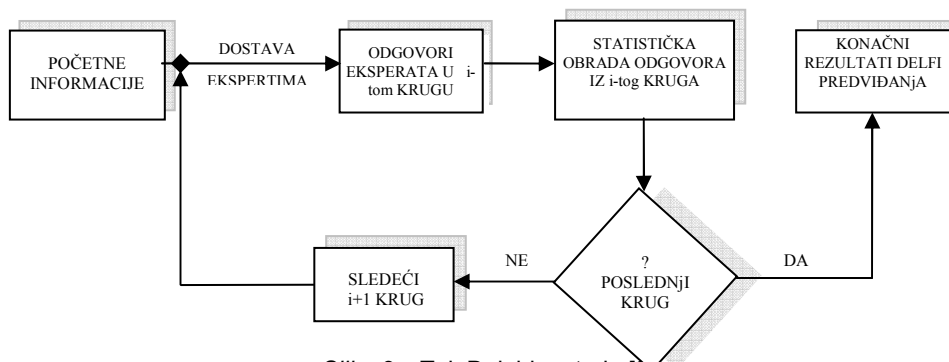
POČETNE INFORMACIJE

DOSTAVA

EKSPERTIMA

ODGOVORI EKSPERATA U i-tom KRUGU

STATISTIČKA OBRADA ODGOVORA IZ i-tog KRUGA

KONAČNI REZULTATI DELFI PREDVIĐANjA

?
POSLEDNjI KRUG

NE

DA

SLEDEĆI i+1 KRUG

Slika 3 – Tok Delphi metode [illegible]